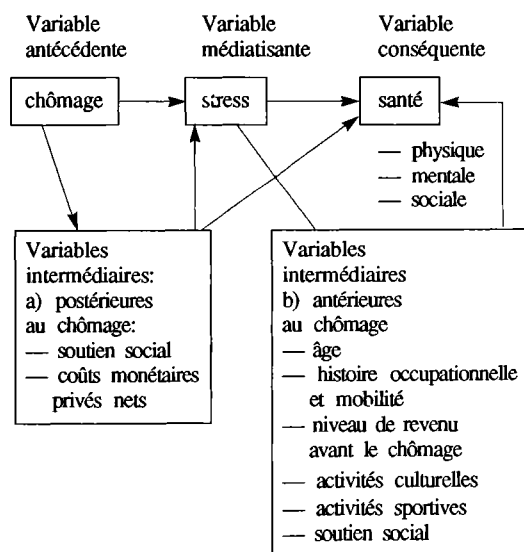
Variable antécédente

Variable médiatisante

Variable conséquente

chômage

stress

santé

— physique
— mentale
— sociale

Variables intermédiaires:
a) postérieures au chômage:
— soutien social
— coûts monétaires privés nets

Variables intermédiaires
b) antérieures au chômage
— âge
— histoire occupationnelle et mobilité
— niveau de revenu avant le chômage
— activités culturelles
— activités sportives
— soutien social